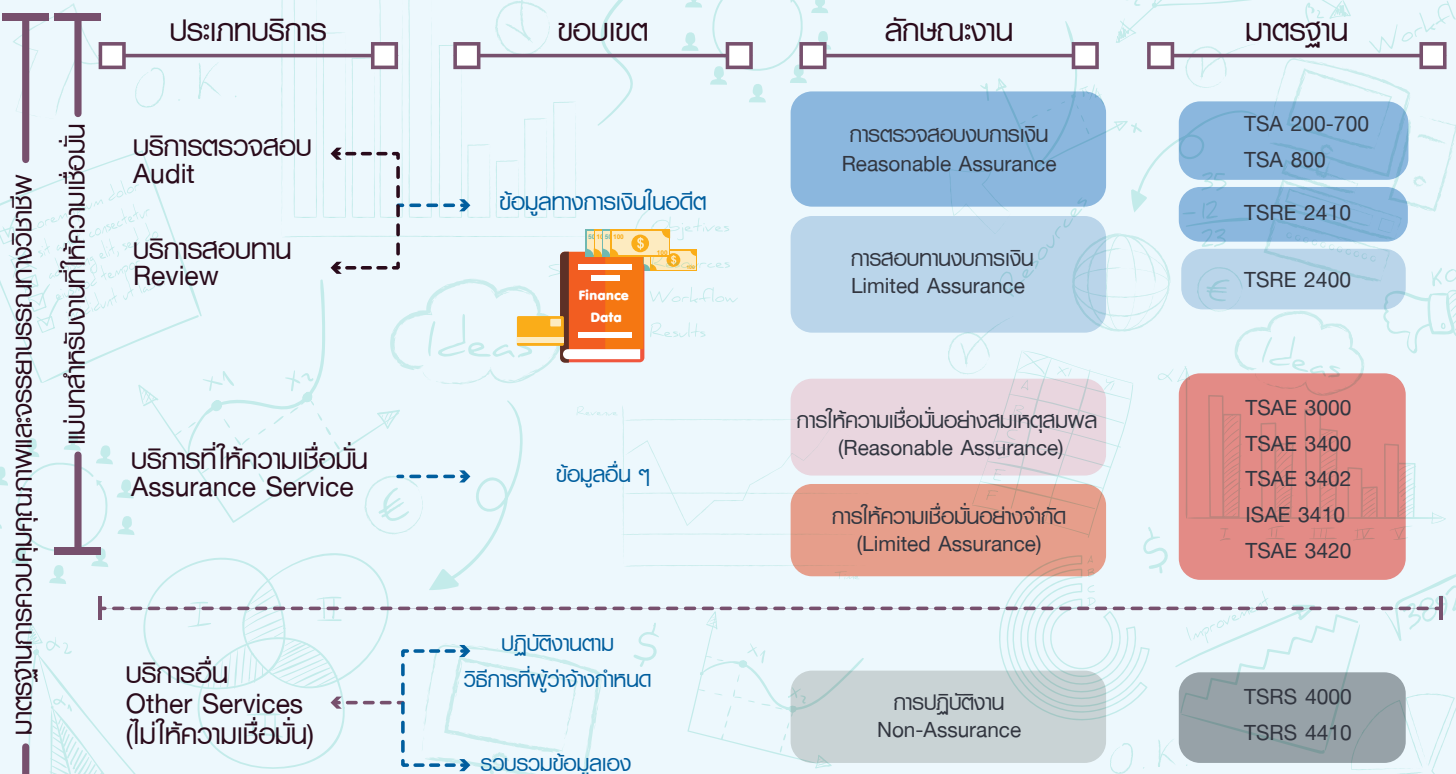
มาตรฐานการควบคุมคุณภาพและจรรยาบรรณทางวิชาชีพ

แม่บทสำหรับงานที่ให้ความเชื่อมั่น

ประเภทบริการ

ขอบเขต

ลักษณะงาน

มาตรฐาน

บริการตรวจสอบ
Audit

บริการสอบทาน
Review

ข้อมูลทางการเงินในอดีต

Finance Data

การตรวจสอบงบการเงิน
Reasonable Assurance

การสอบทานงบการเงิน
Limited Assurance

TSA 200-700
TSA 800

TSRE 2410

TSRE 2400

บริการที่ให้ความเชื่อมั่น
Assurance Service

ข้อมูลอื่น ๆ

การให้ความเชื่อมั่นอย่างสมเหตุสมผล
(Reasonable Assurance)

การให้ความเชื่อมั่นอย่างจำกัด
(Limited Assurance)

TSAE 3000
TSAE 3400
TSAE 3402
ISAE 3410
TSAE 3420

บริการอื่น
Other Services
(ไม่ให้ความเชื่อมั่น)

ปฏิบัติงานตาม
วิธีการที่ผู้ว่าจ้างกำหนด

รวบรวมข้อมูลเอง

การปฏิบัติงาน
Non-Assurance

TSRS 4000
TSRS 4410